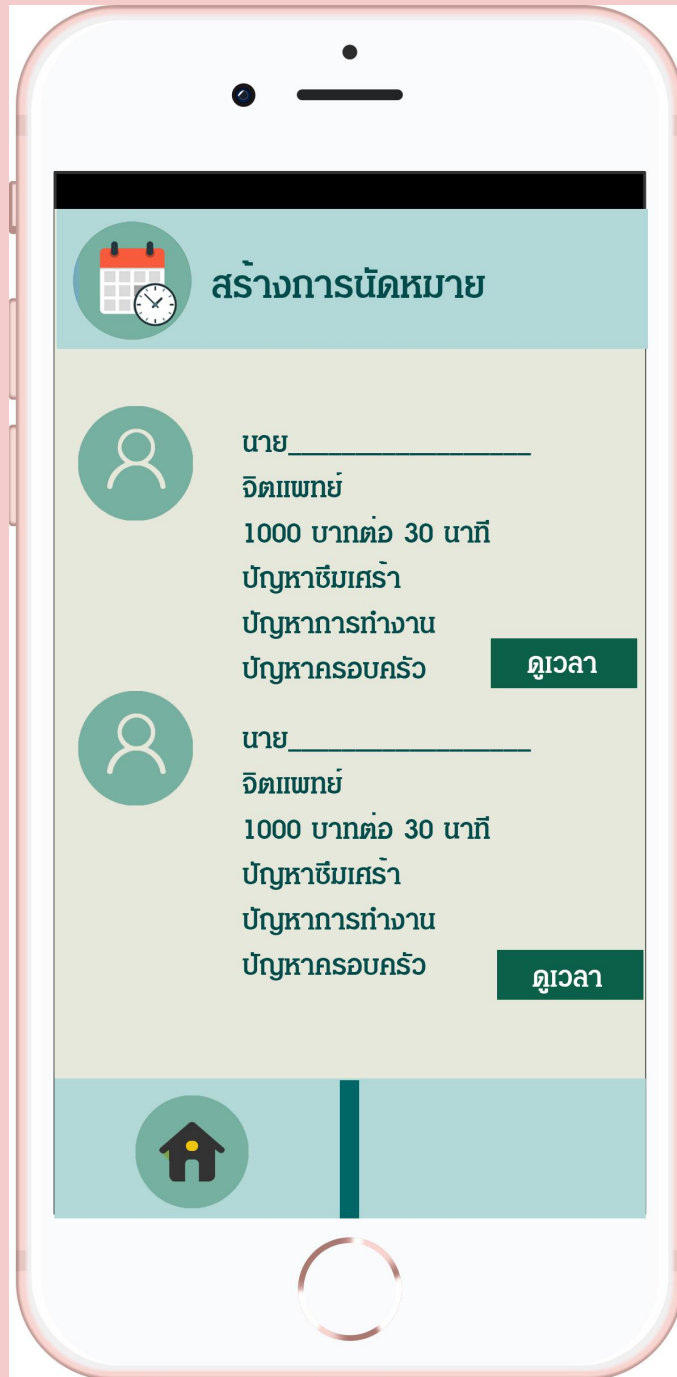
สร้างการนัดหมาย

นาย_______________
จิตแพทย์
1000 บาทต่อ 30 นาที
ปัญหาซึมเศร้า
ปัญหาการทำงาน
ปัญหาครอบครัว

ดูเวลา

นาย_______________
จิตแพทย์
1000 บาทต่อ 30 นาที
ปัญหาซึมเศร้า
ปัญหาการทำงาน
ปัญหาครอบครัว

ดูเวลา